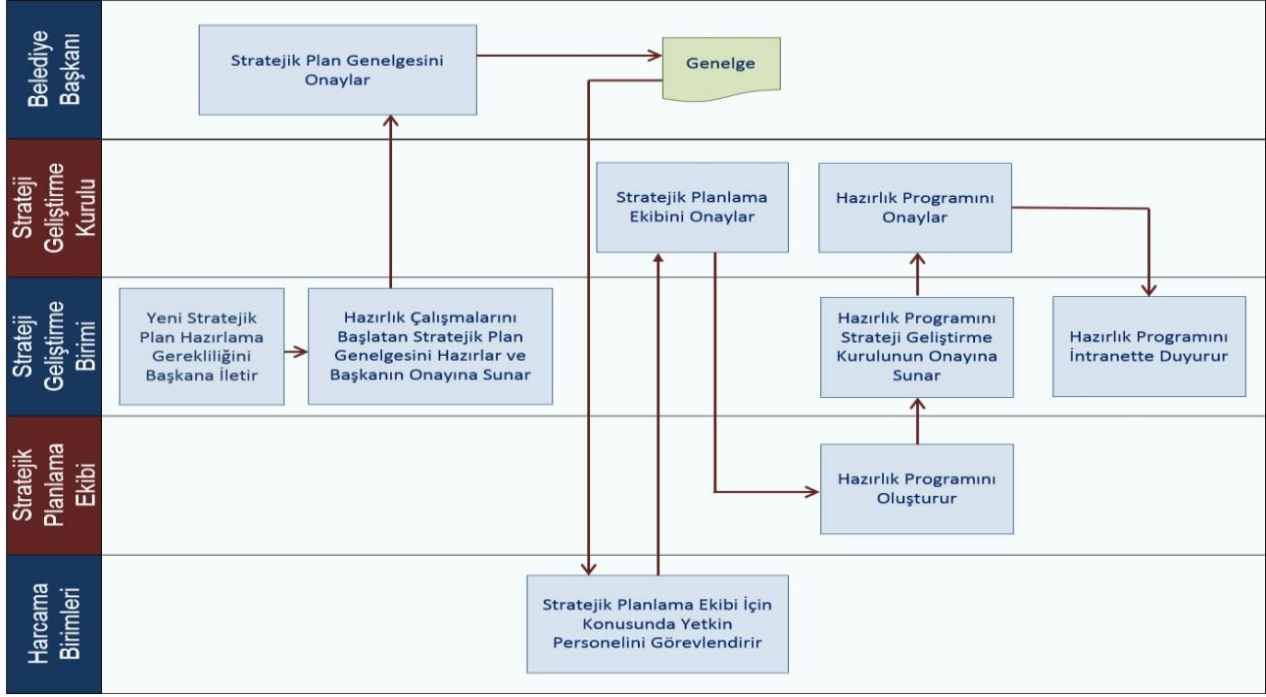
Belediye Başkanı

Stratejik Plan Genelgesini Onaylar

Genelge

Strateji Geliştirme Kurulu

Stratejik Planlama Ekibini Onaylar

Hazırlık Programını Onaylar

Strateji Geliştirme Birimi

Yeni Stratejik Plan Hazırlama Gerekliliğini Başkana İletir

Hazırlık Çalışmalarını Başlatan Stratejik Plan Genelgesini Hazırlar ve Başkanın Onayına Sunar

Hazırlık Programını Strateji Geliştirme Kurulunun Onayına Sunar

Hazırlık Programını İntranette Duyurur

Stratejik Planlama Ekibi

Hazırlık Programını Oluşturur

Harcama Birimleri

Stratejik Planlama Ekibi İçin Konusunda Yetkin Personelini Görevlendirir